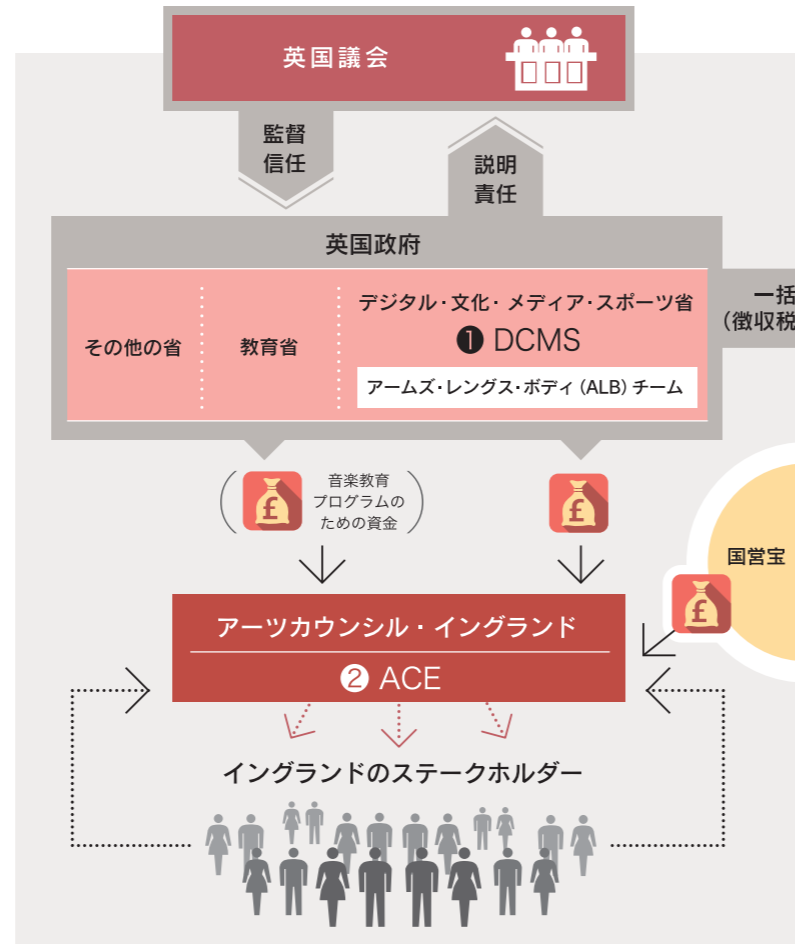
英国議会

監督
信任

説明
責任

英国政府

その他の省

教育省

デジタル・文化・メディア・スポーツ省
❶ DCMS

アームズ・レングス・ボディ（ALB）チーム

一括
（徴収税

£

音楽教育
プログラムの
ための資金

£

国営宝

£

アーツカウンシル・イングランド
❷ ACE

イングランドのステークホルダー